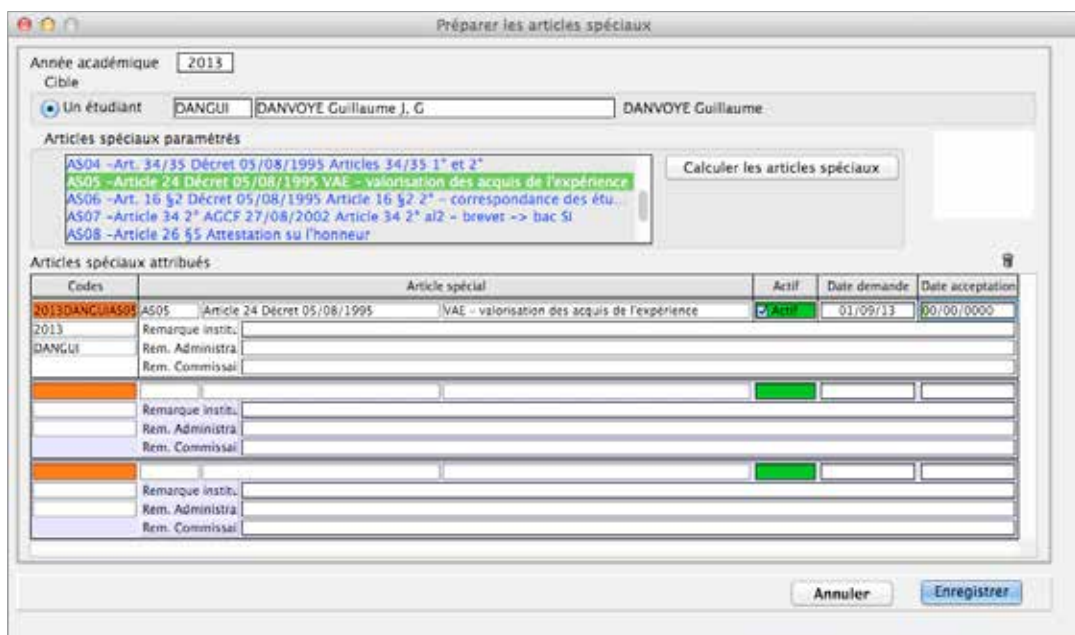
Préparer les articles spéciaux

Année académique 2013

Cible

Un étudiant DANGUI DANVOYE Guillaume J, G DANVOYE Guillaume

Articles spéciaux paramétrés

AS04 -Art. 34/35 Décret 05/08/1995 Articles 34/35 1° et 2°
AS05 -Article 24 Décret 05/08/1995 VAE - valorisation des acquis de l'expérience
AS06 -Art. 16 §2 Décret 05/08/1995 Article 16 §2 2° - correspondance des étu...
AS07 -Article 34 2° AGCF 27/08/2002 Article 34 2° al2 - brevet -> bac SI
AS08 -Article 26 §5 Attestation su l'honneur

Calculer les articles spéciaux

Articles spéciaux attribués

| Codes | Article spécial | | | Actif | Date demande | Date acceptation |
|---|---|---|---|---|---|---|
| 2013DANGUIAS05 | AS05 | Article 24 Décret 05/08/1995 | VAE - valorisation des acquis de l'expérience | Actif | 01/09/13 | 00/00/0000 |
| 2013 | Remarque instit. | | | | | |
| DANGUI | Rem. Administra | | | | | |
| | Rem. Commissai | | | | | |
| | | | | | | |
| | Remarque instit. | | | | | |
| | Rem. Administra | | | | | |
| | Rem. Commissai | | | | | |
| | | | | | | |
| | Remarque instit. | | | | | |
| | Rem. Administra | | | | | |
| | Rem. Commissai | | | | | |

Annuler Enregistrer